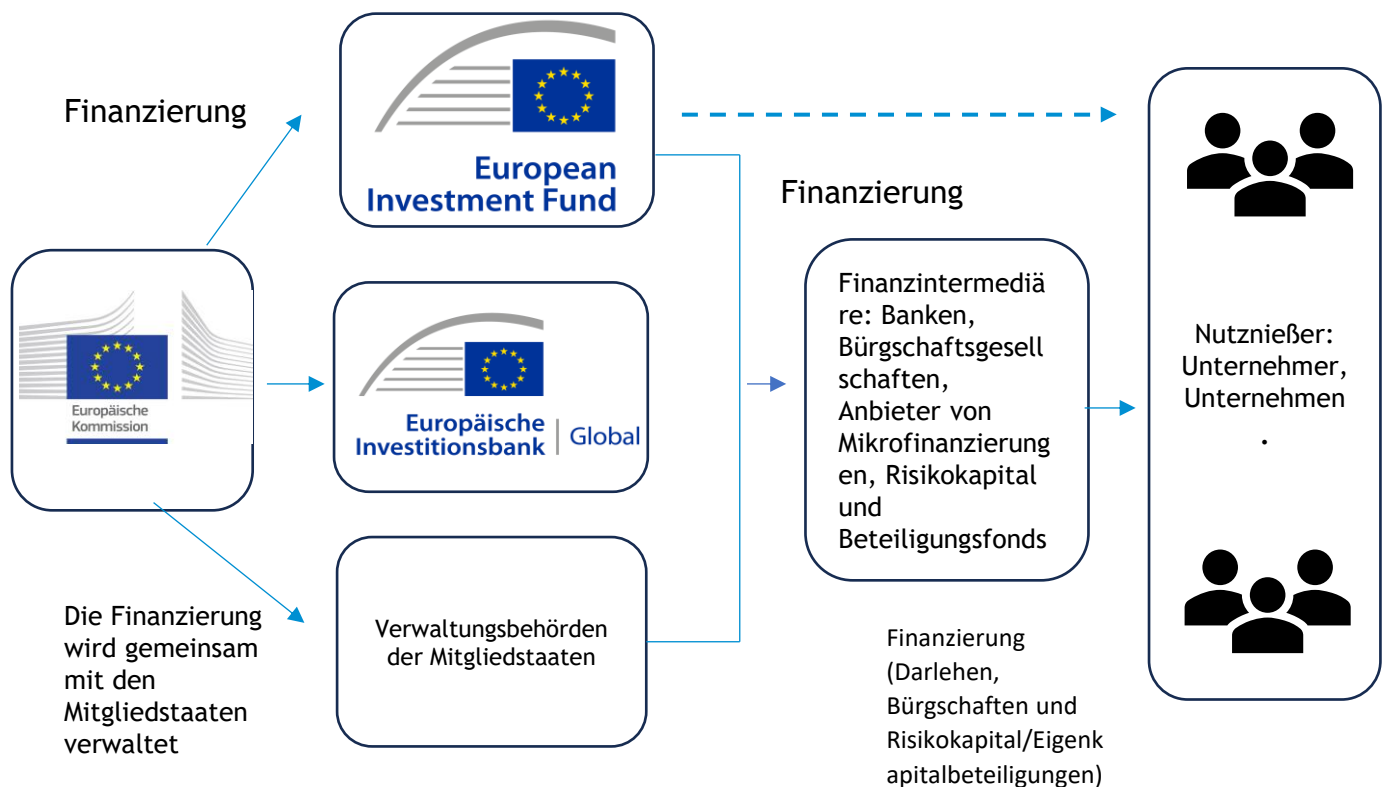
Finanzierung

European Investment Fund

Finanzierung

Europäische Kommission

Europäische Investitionsbank | Global

Finanzintermediäre: Banken, Bürgschaftsgesellschaften, Anbieter von Mikrofinanzierungen, Risikokapital und Beteiligungsfonds

Nutznießer: Unternehmer, Unternehmen
.

Die Finanzierung wird gemeinsam mit den Mitgliedstaaten verwaltet

Verwaltungsbehörden der Mitgliedstaaten

Finanzierung (Darlehen, Bürgschaften und Risikokapital/Eigenkapitalbeteiligungen)